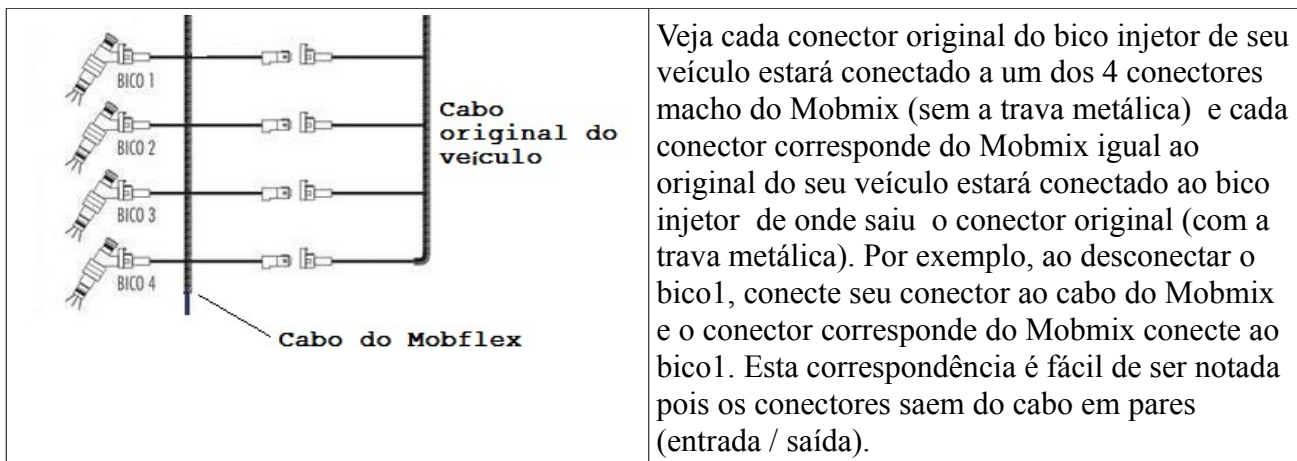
| BICO 1 BICO 2 BICO 3 BICO 4 Cabo original do veículo Cabo do Mobflex | Veja cada conector original do bico injetor de seu veículo estará conectado a um dos 4 conectores macho do Mobmix (sem a trava metálica) e cada conector corresponde do Mobmix igual ao original do seu veículo estará conectado ao bico injetor de onde saiu o conector original (com a trava metálica). Por exemplo, ao desconectar o bico1, conecte seu conector ao cabo do Mobmix e o conector corresponde do Mobmix conecte ao bico1. Esta correspondência é fácil de ser notada pois os conectores saem do cabo em pares (entrada / saída). |
|---|---|